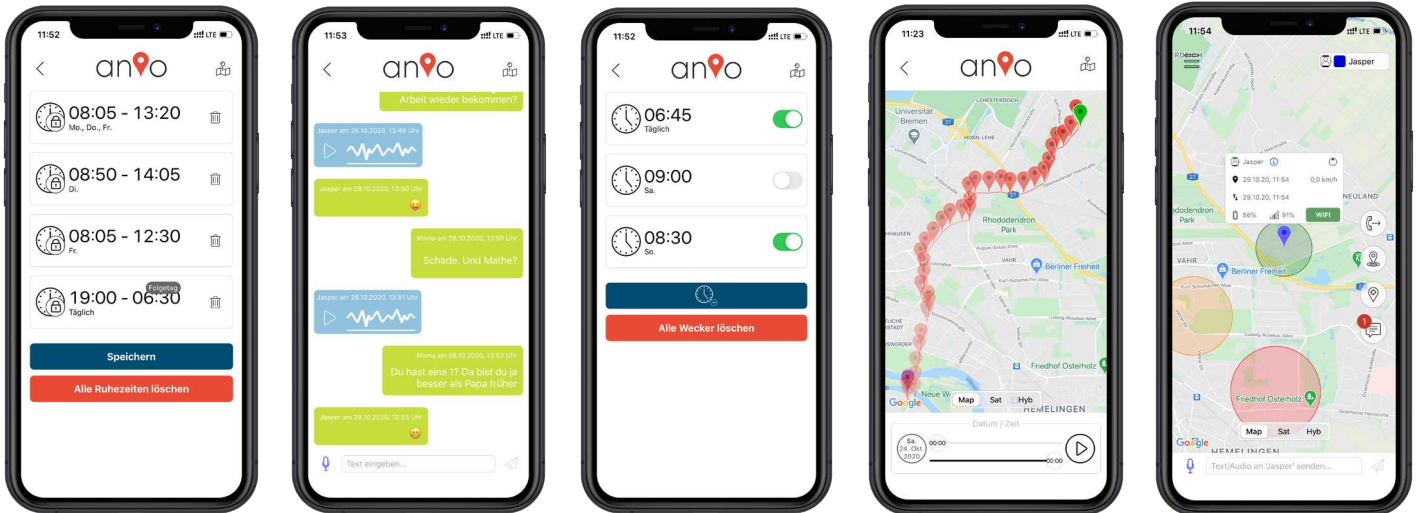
11:52 LTE

anio

08:05 - 13:20
Mo., Do., Fr.

08:50 - 14:05
Di.

08:05 - 12:30
Fr.

Folgetag
19:00 - 06:30
Täglich

Speichern

Alle Ruhezeiten löschen

11:53 LTE

anio

Arbeit wieder bekommen?

Jasper am 28.10.2020, 13:49 Uhr

Jasper am 28.10.2020, 13:50 Uhr

Mama am 28.10.2020, 13:50 Uhr
Schade. Und Mathe?

Jasper am 28.10.2020, 13:51 Uhr

Mama am 28.10.2020, 13:53 Uhr
Du hast eine 1? Da bist du ja besser als Papa früher

Jasper am 28.10.2020, 13:53 Uhr

Text eingeben...

11:52 LTE

anio

06:45
Täglich

09:00
Sa.

08:30
So.

Alle Wecker löschen

11:23 LTE

anio

Universität Bremen
HORN LEHE
Rhododendron Park
VAHR
Berliner Freiheit
Friedhof Osterholz
HEMELINGEN
Google
Map Sat Hyb

Datum / Zeit
Sa. 24. Okt. 2020
00:00
00:00

11:54

Jasper

Jasper
29.10.20, 11:54 0,0 km/h
29.10.20, 11:54
56% 91% WIFI

NEULAND
Park
Berliner Freiheit
Friedhof Osterholz
HEMELINGEN
Google
Map Sat Hyb
1

Text/Audio an 'Jasper' senden...